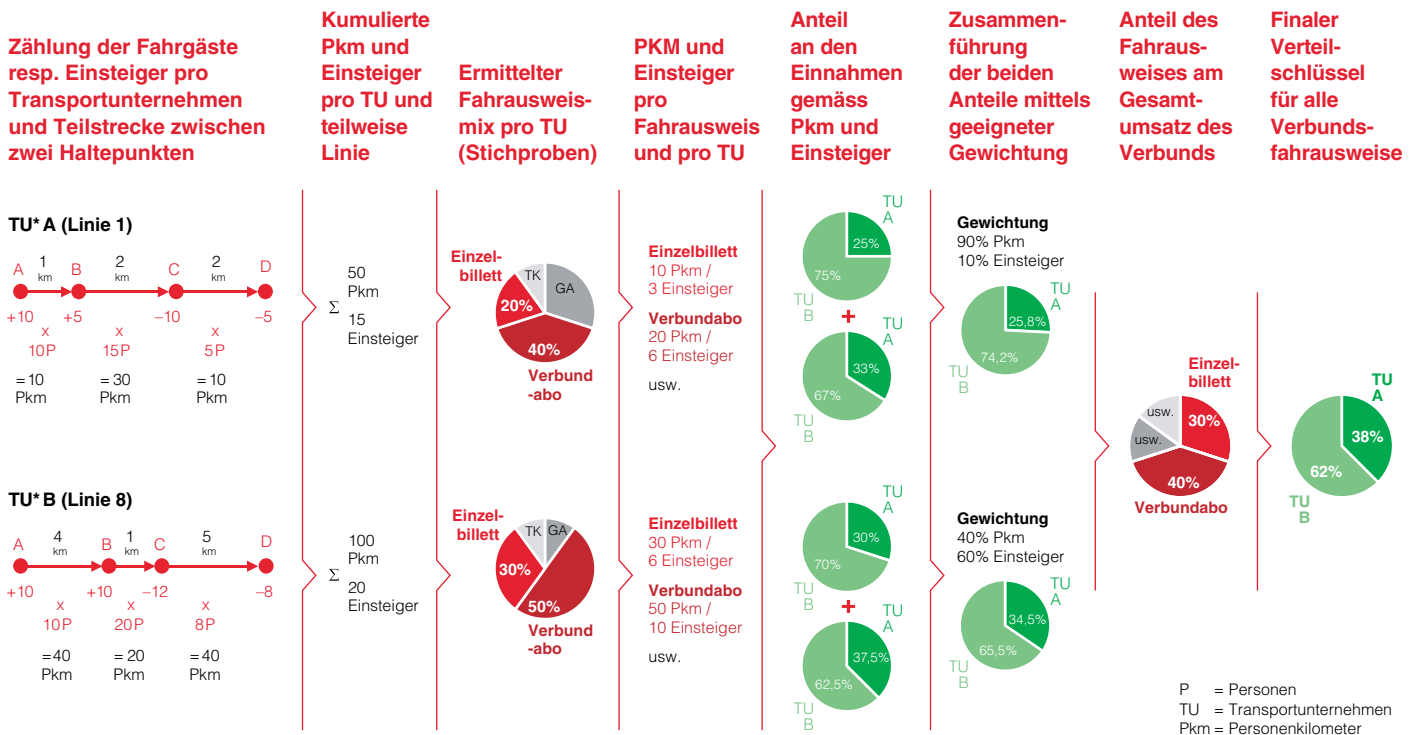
Zählung der Fahrgäste resp. Einsteiger pro Transportunternehmen und Teilstrecke zwischen zwei Haltepunkten

Kumulierte Pkm und Einsteiger pro TU und teilweise Linie

Ermittelter Fahrausweismix pro TU (Stichproben)

PKM und Einsteiger pro Fahrausweis und pro TU

Anteil an den Einnahmen gemäss Pkm und Einsteiger

Zusammenführung der beiden Anteile mittels geeigneter Gewichtung

Anteil des Fahrausweises am Gesamtumsatz des Verbunds

Finaler Verteilschlüssel für alle Verbundsfahrausweise

TU* A (Linie 1)

A 1 km B 2 km C 2 km D
+10 +5 −10 −5
x 10P x 15P x 5P
=10 Pkm =30 Pkm =10 Pkm

Σ 50 Pkm 15 Einsteiger

Einzelbillett TK GA
20% 40%
Verbund-abo

Einzelbillett
10 Pkm / 3 Einsteiger
Verbundabo
20 Pkm / 6 Einsteiger
usw.

TU A 25%
75% TU B
+
TU A 33%
67% TU B

Gewichtung
90% Pkm
10% Einsteiger
TU A 25,8%
74,2% TU B

usw. usw.
Einzelbillett 30%
40% Verbundabo

TU A 38%
62% TU B

TU* B (Linie 8)

A 4 km B 1 km C 5 km D
+10 +10 −12 −8
x 10P x 20P x 8P
=40 Pkm =20 Pkm =40 Pkm

Σ 100 Pkm 20 Einsteiger

Einzelbillett TK GA
30% 50%
Verbund-abo

Einzelbillett
30 Pkm / 6 Einsteiger
Verbundabo
50 Pkm / 10 Einsteiger
usw.

TU A 30%
70% TU B
+
TU A 37,5%
62,5% TU B

Gewichtung
40% Pkm
60% Einsteiger
TU A 34,5%
65,5% TU B

P = Personen
TU = Transportunternehmen
Pkm = Personenkilometer